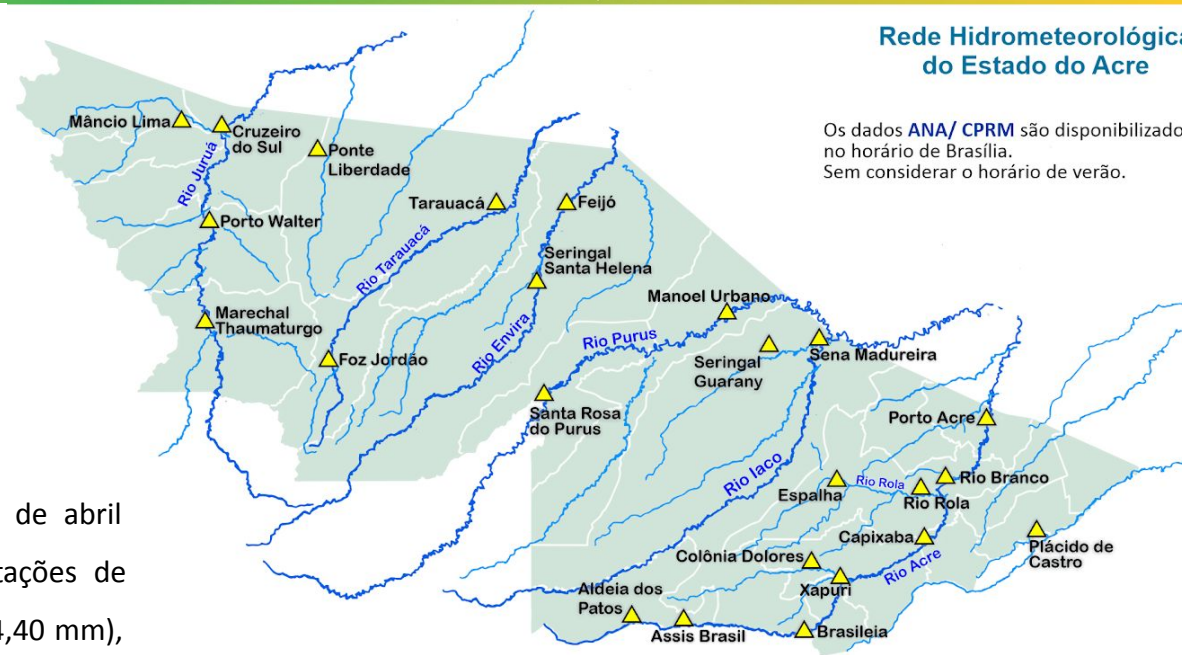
Rede Hidrometeorológica do Estado do Acre

Os dados ANA/ CPRM são disponibilizado no horário de Brasília. Sem considerar o horário de verão.

Mâncio Lima
Cruzeiro do Sul
Ponte Liberdade
Rio Juruá
Porto Walter
Tarauacá
Feijó
Rio Tarauacá
Seringal Santa Helena
Marechal Thaumaturgo
Foz Jordão
Rio Envira
Manoel Urbano
Rio Purus
Seringal Guarany
Sena Madureira
Santa Rosa do Purus
Porto Acre
Rio Iaco
Espalha
Rio Rola
Rio Rola
Rio Branco
Capixaba
Plácido de Castro
Colônia Dolores
Rio Acre
Xapuri
Aldeia dos Patos
Assis Brasil
Brasileia

de abril
tações de
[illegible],40 mm),